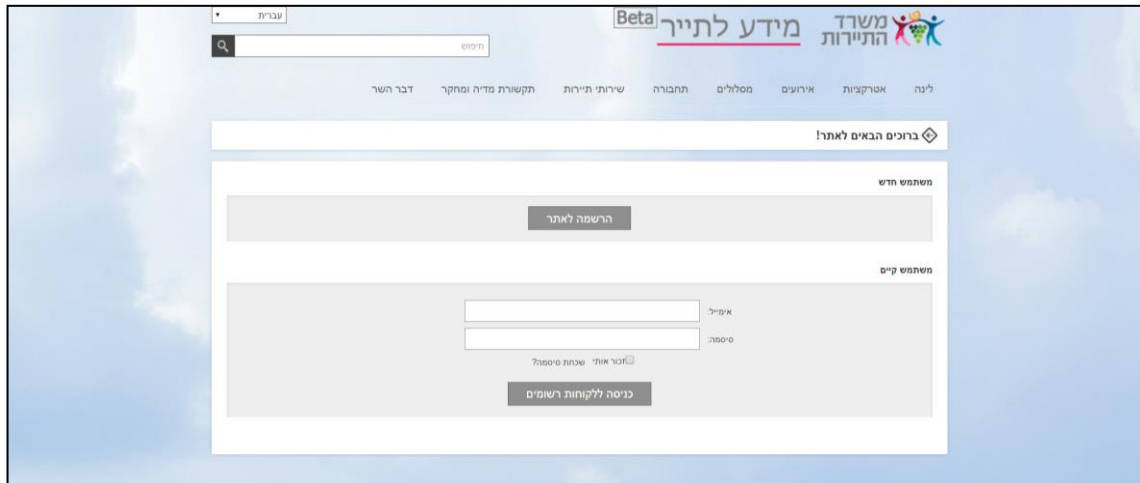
עברית

חיפוש

משרד התיירות

מידע לתייר Beta

לינה אטרקציות אירועים מסלולים תחבורה שירותי תיירות תקשורת מדיה ומחקר דבר השר

ברוכים הבאים לאתר!

משתמש חדש

הרשמה לאתר

משתמש קיים

אימייל:

סיסמה:

זכור אותי שכחת סיסמה?

כניסה ללקוחות רשומים